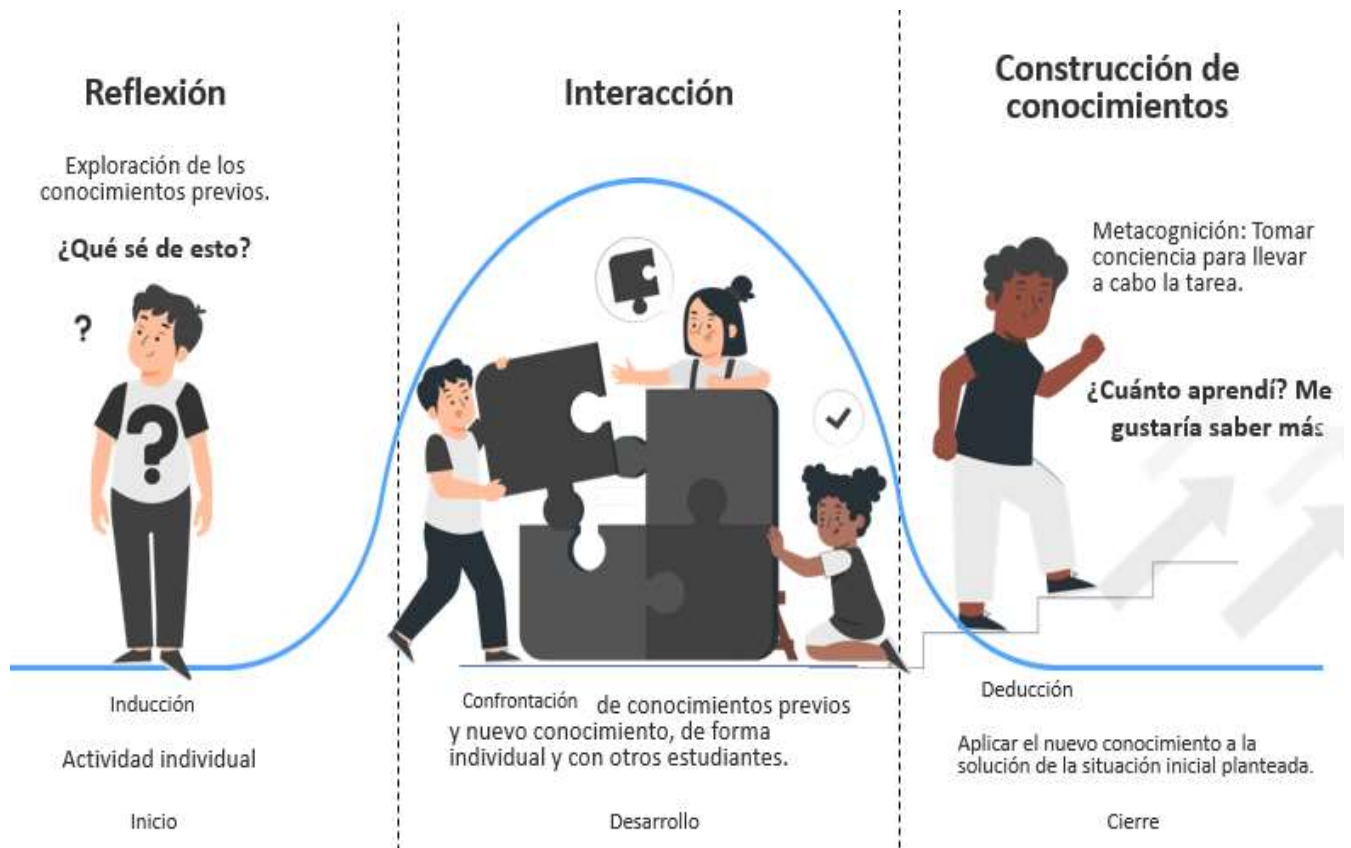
Reflexión

Exploración de los conocimientos previos.

¿Qué sé de esto?

?

?

Inducción

Actividad individual

Inicio

Interacción

Confrontación de conocimientos previos y nuevo conocimiento, de forma individual y con otros estudiantes.

Desarrollo

Construcción de conocimientos

Metacognición: Tomar conciencia para llevar a cabo la tarea.

¿Cuánto aprendí? Me gustaría saber más

Deducción

Aplicar el nuevo conocimiento a la solución de la situación inicial planteada.

Cierre